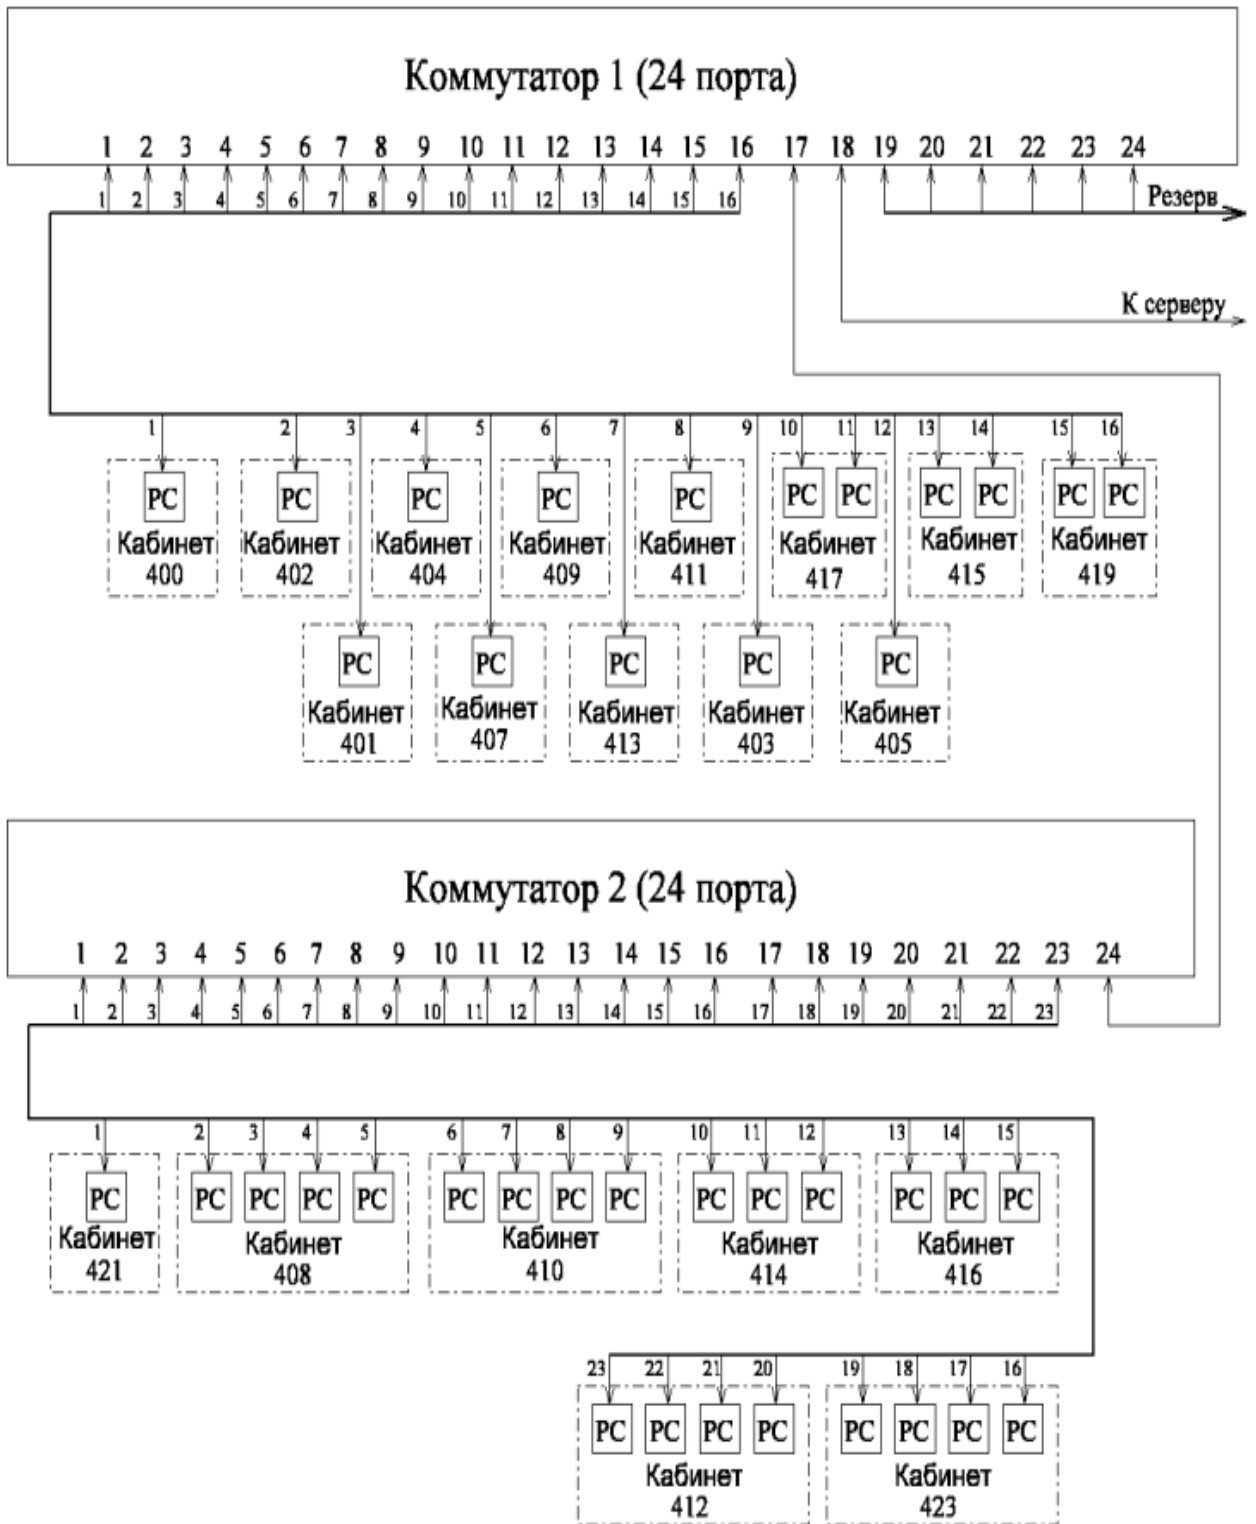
Коммутатор 1 (24 порта)

1 2 3 4 5 6 7 8 9 10 11 12 13 14 15 16 17 18 19 20 21 22 23 24

1 2 3 4 5 6 7 8 9 10 11 12 13 14 15 16

Резерв

К серверу

1 2 3 4 5 6 7 8 9 10 11 12 13 14 15 16

PC Кабинет 400
PC Кабинет 402
PC Кабинет 404
PC Кабинет 409
PC Кабинет 411
PC PC Кабинет 417
PC PC Кабинет 415
PC PC Кабинет 419

PC Кабинет 401
PC Кабинет 407
PC Кабинет 413
PC Кабинет 403
PC Кабинет 405

Коммутатор 2 (24 порта)

1 2 3 4 5 6 7 8 9 10 11 12 13 14 15 16 17 18 19 20 21 22 23 24

1 2 3 4 5 6 7 8 9 10 11 12 13 14 15 16 17 18 19 20 21 22 23

1 2 3 4 5 6 7 8 9 10 11 12 13 14 15

PC Кабинет 421
PC PC PC PC Кабинет 408
PC PC PC PC Кабинет 410
PC PC PC Кабинет 414
PC PC PC Кабинет 416

23 22 21 20 19 18 17 16

PC PC PC PC Кабинет 412
PC PC PC PC Кабинет 423